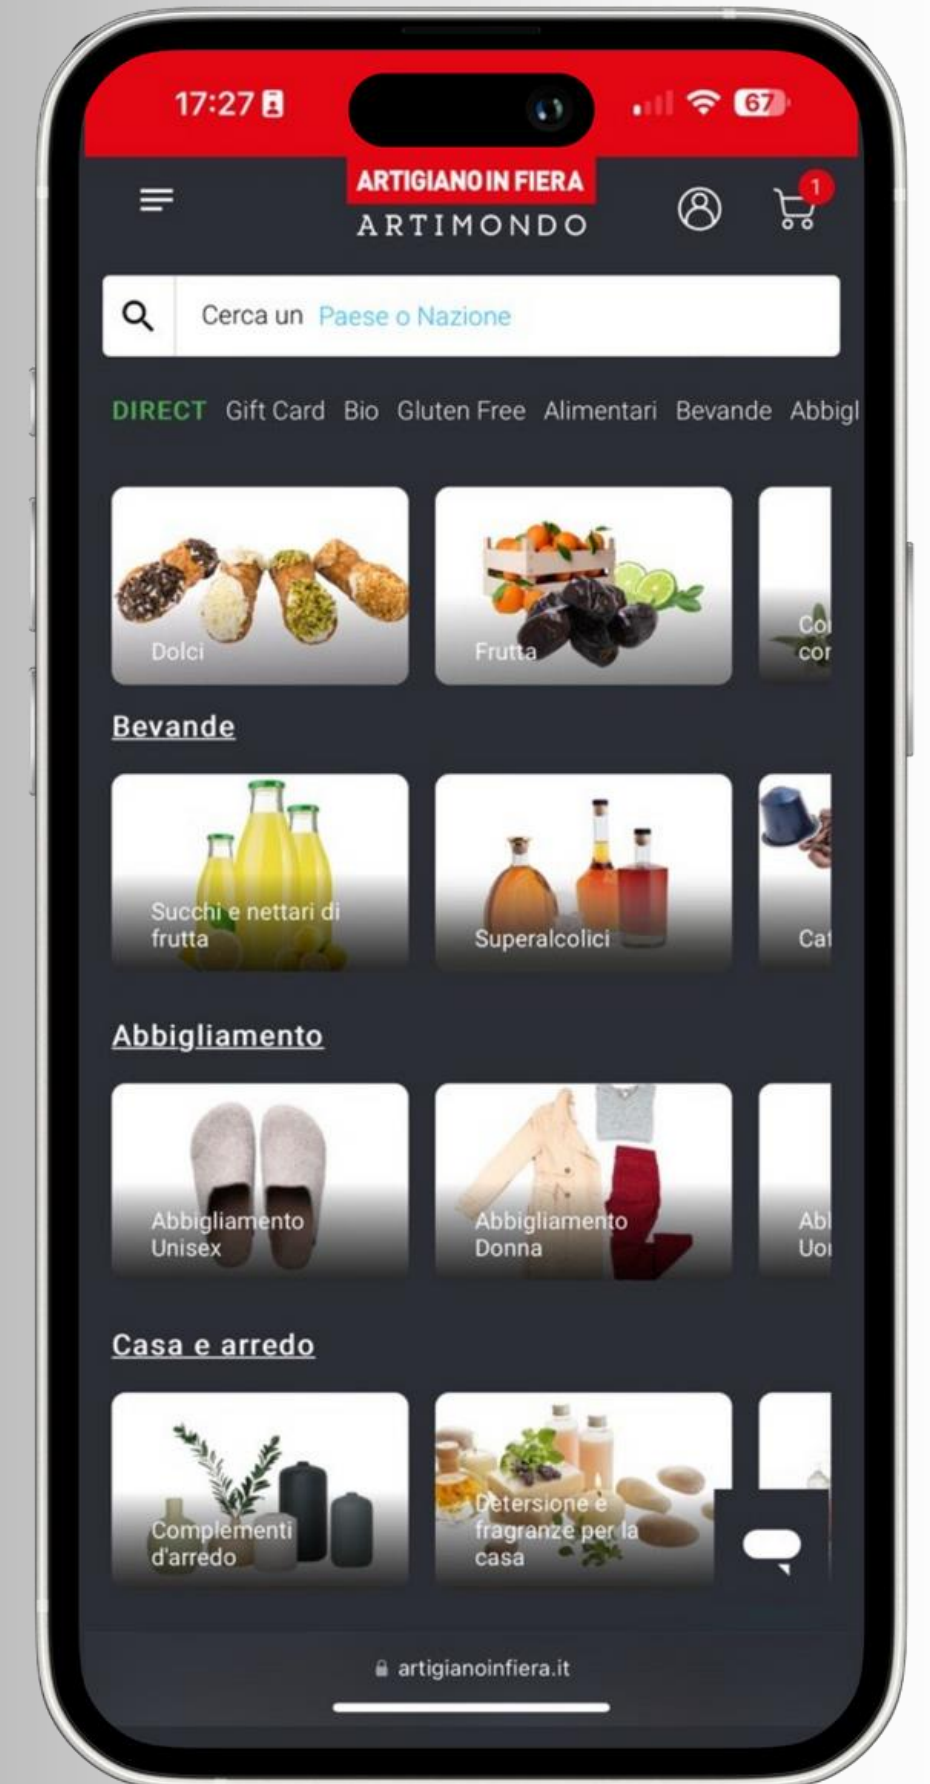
17:27 67

ARTIGIANO IN FIERA
ARTIMONDO

1

Cerca un Paese o Nazione

DIRECT Gift Card Bio Gluten Free Alimentari Bevande Abbigl

Dolci
Frutta
Co cor

Bevande

Succhi e nettari di frutta
Superalcolici
Ca

Abbigliamento

Abbigliamento Unisex
Abbigliamento Donna
Abl Uo

Casa e arredo

Complementi d'arredo
Detersione e fragranze per la casa

artigianoinfiera.it